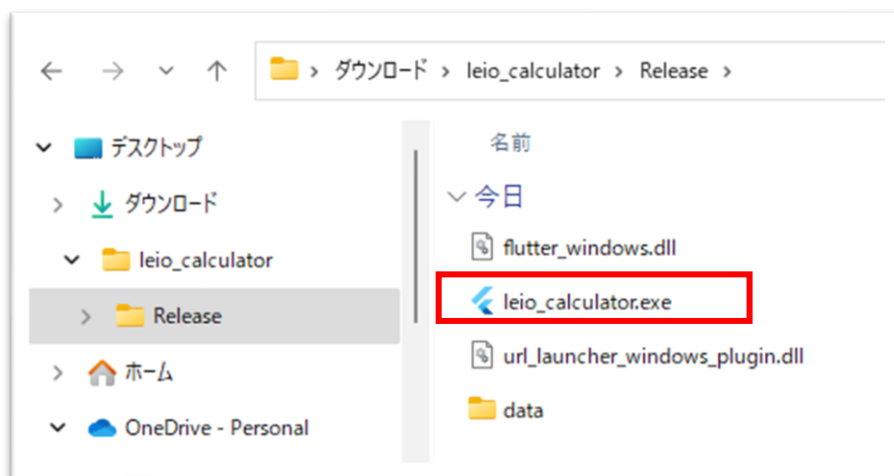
> ダウンロード > leio_calculator > Release >

デスクトップ
ダウンロード
leio_calculator
Release
ホーム
OneDrive - Personal

名前
今日
flutter_windows.dll
leio_calculator.exe
url_launcher_windows_plugin.dll
data